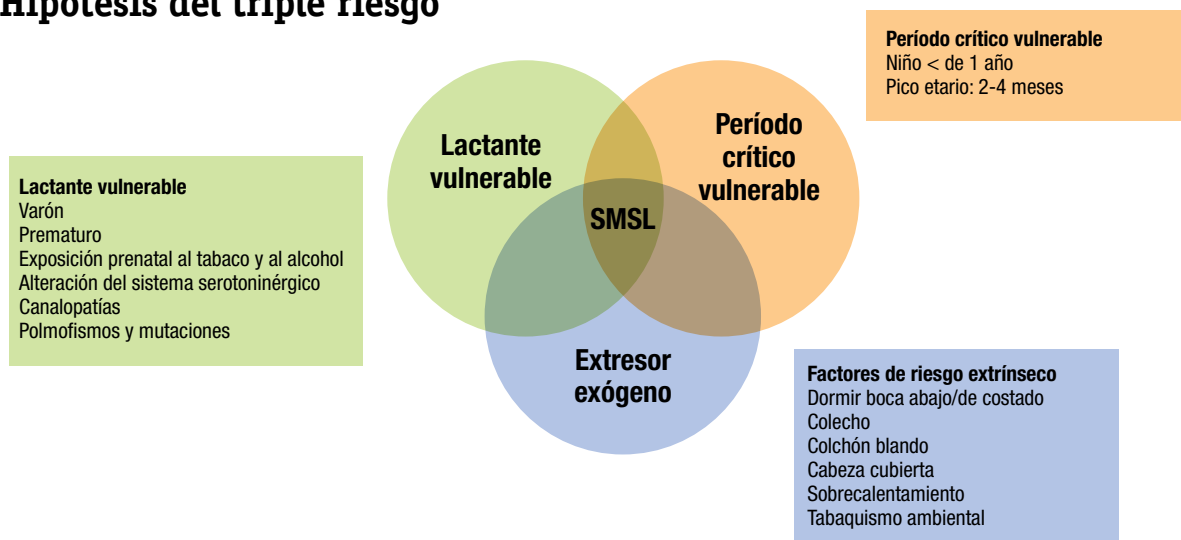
Hipótesis del triple riesgo

Período crítico vulnerable
Niño < de 1 año
Pico etario: 2-4 meses

Lactante vulnerable
Varón
Prematuro
Exposición prenatal al tabaco y al alcohol
Alteración del sistema serotoninérgico
Canalopatías
Polmofismos y mutaciones

Lactante vulnerable

Período crítico vulnerable

SMSL

Extresor exógeno

Factores de riesgo extrínseco
Dormir boca abajo/de costado
Colecho
Colchón blando
Cabeza cubierta
Sobrecalentamiento
Tabaquismo ambiental